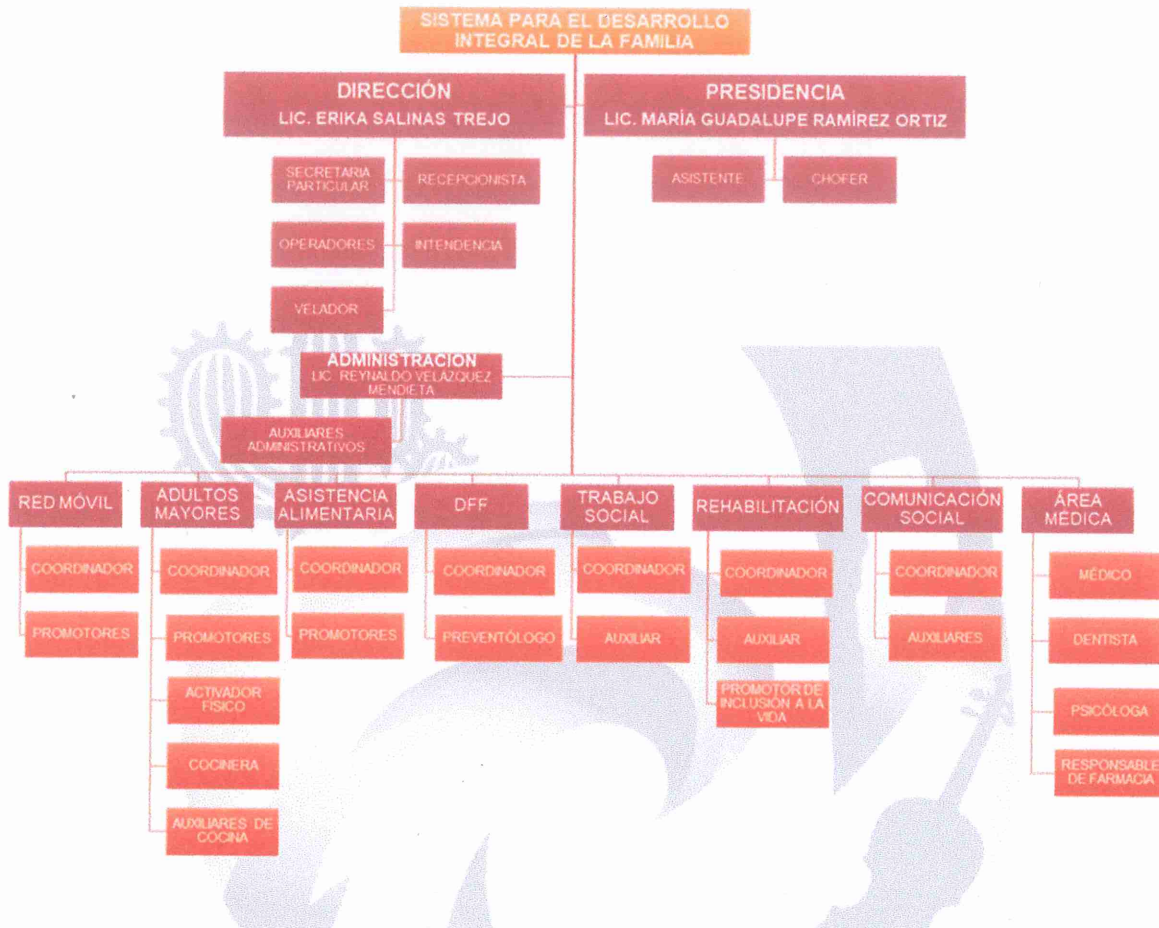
SISTEMA PARA EL DESARROLLO INTEGRAL DE LA FAMILIA

DIRECCIÓN
LIC. ERIKA SALINAS TREJO

PRESIDENCIA
LIC. MARÍA GUADALUPE RAMÍREZ ORTIZ

SECRETARIA PARTICULAR
RECEPCIONISTA
ASISTENTE
CHOFER
OPERADORES
INTENDENCIA
VELADOR

ADMINISTRACION
LIC. REYNALDO VELAZQUEZ MENDIETA

AUXILIARES ADMINISTRATIVOS

RED MÓVIL
COORDINADOR
PROMOTORES

ADULTOS MAYORES
COORDINADOR
PROMOTORES
ACTIVADOR FÍSICO
COCINERA
AUXILIARES DE COCINA

ASISTENCIA ALIMENTARIA
COORDINADOR
PROMOTORES

DFF
COORDINADOR
PREVENTÓLOGO

TRABAJO SOCIAL
COORDINADOR
AUXILIAR

REHABILITACIÓN
COORDINADOR
AUXILIAR
PROMOTOR DE INCLUSIÓN A LA VIDA

COMUNICACIÓN SOCIAL
COORDINADOR
AUXILIARES

ÁREA MÉDICA
MÉDICO
DENTISTA
PSICÓLOGA
RESPONSABLE DE FARMACIA